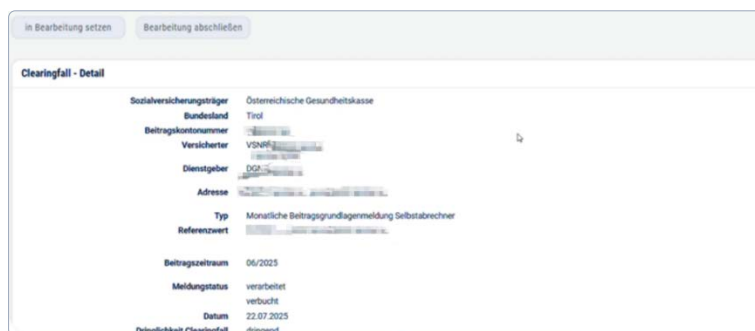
in Bearbeitung setzen

Bearbeitung abschließen

Clearingfall - Detail

| | |
|---|---|
| Sozialversicherungsträger | Österreichische Gesundheitskasse |
| Bundesland | Tirol |
| Beitragskontonummer | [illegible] |
| Versicherter | VSNR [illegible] |
| Dienstgeber | DG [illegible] |
| Adresse | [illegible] |
| Typ | Monatliche Beitragsgrundlagenmeldung Selbstabrechner |
| Referenzwert | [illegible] |
| Beitragszeitraum | 06/2025 |
| Meldungsstatus | verarbeitet verbucht |
| Datum | 22.07.2025 |
| Dringlichkeit Clearingfall | dringend |